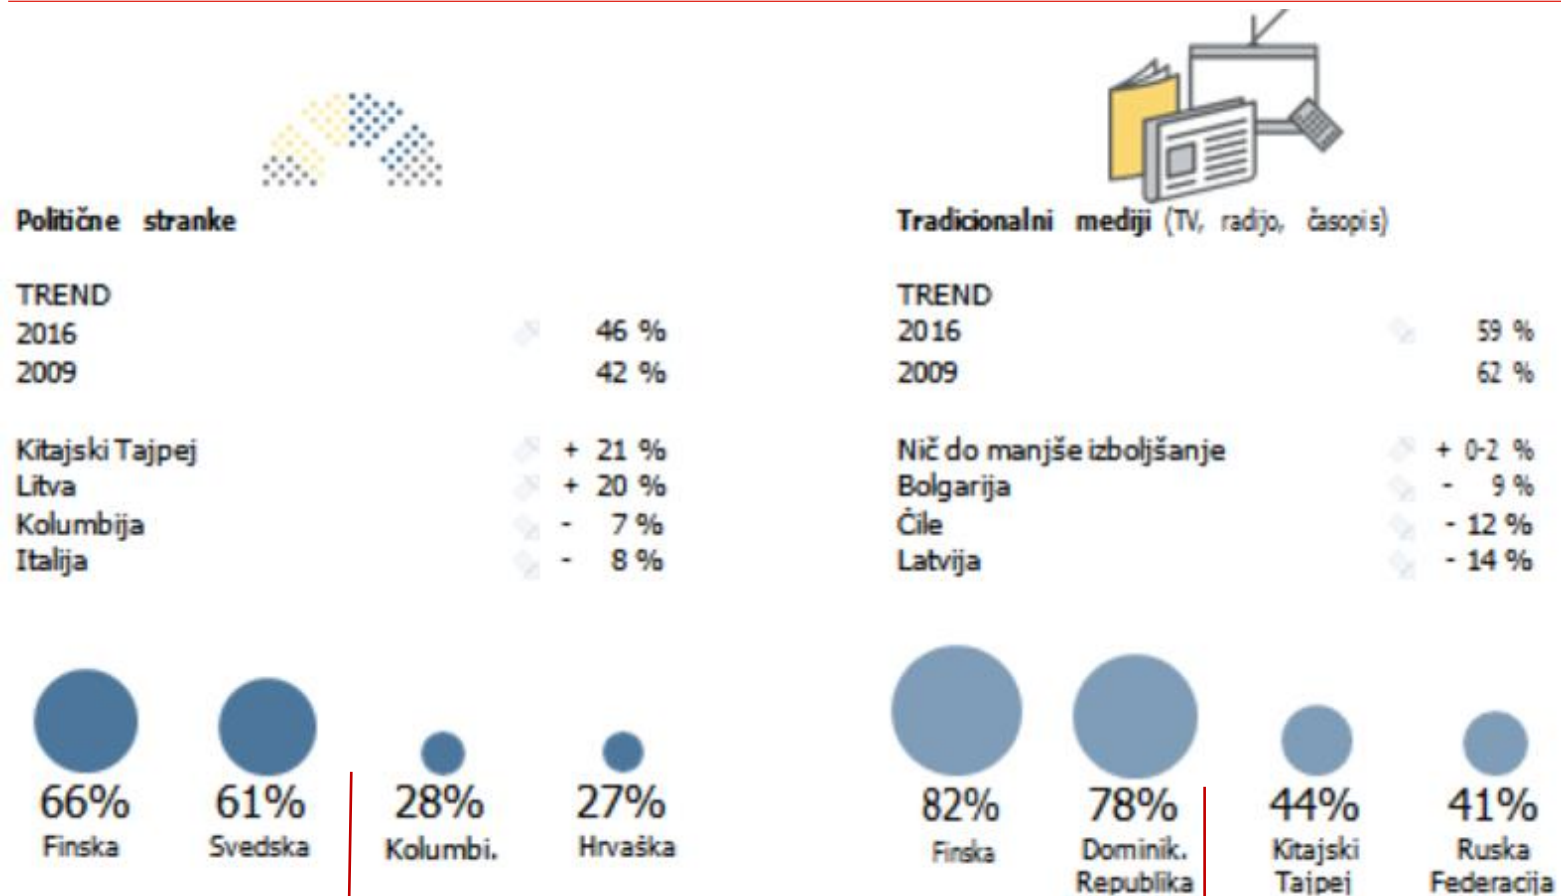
Politične stranke

TREND
2016 46 %
2009 42 %

Kitajski Tajpej + 21 %
Litva + 20 %
Kolumbija - 7 %
Italija - 8 %

66% Finska
61% Svedska
28% Kolumbi.
27% Hrvaška

Tradicionalni mediji (TV, radijo, časopis)

TREND
2016 59 %
2009 62 %

Nič do manjše izboljšanje + 0-2 %
Bolgarija - 9 %
Čile - 12 %
Latvija - 14 %

82% Finska
78% Dominik. Republika
44% Kitajski Tajpej
41% Ruska Federacija